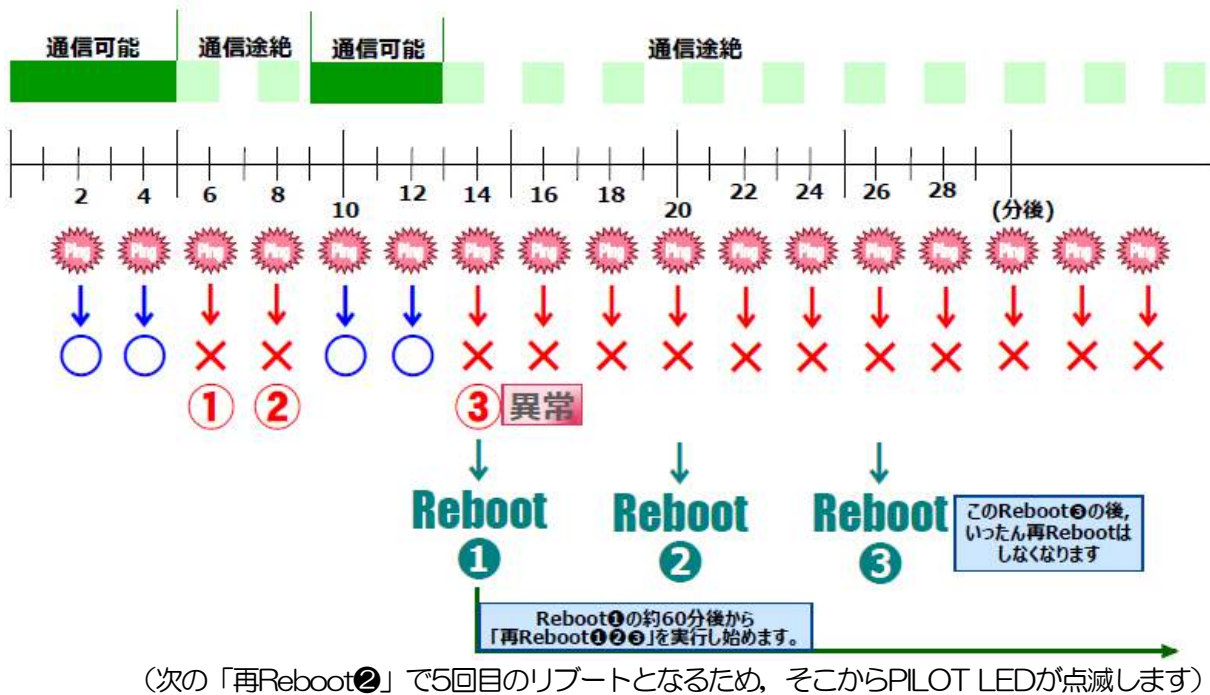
通信可能　通信途絶　通信可能　通信途絶

2　4　6　8　10　12　14　16　18　20　22　24　26　28　(分後)

Ping Ping Ping Ping Ping Ping Ping Ping Ping Ping Ping Ping Ping Ping Ping Ping Ping

○ ○ × × ○ ○ × × × × × × × × × × ×

① ② ③ 異常

Reboot ❶

Reboot ❷

Reboot ❸

このReboot❸の後，いったん再Rebootはしなくなります

Reboot❶の約60分後から「再Reboot❶❷❸」を実行し始めます。

（次の「再Reboot❷」で5回目のリブートとなるため，そこからPILOT LEDが点滅します）